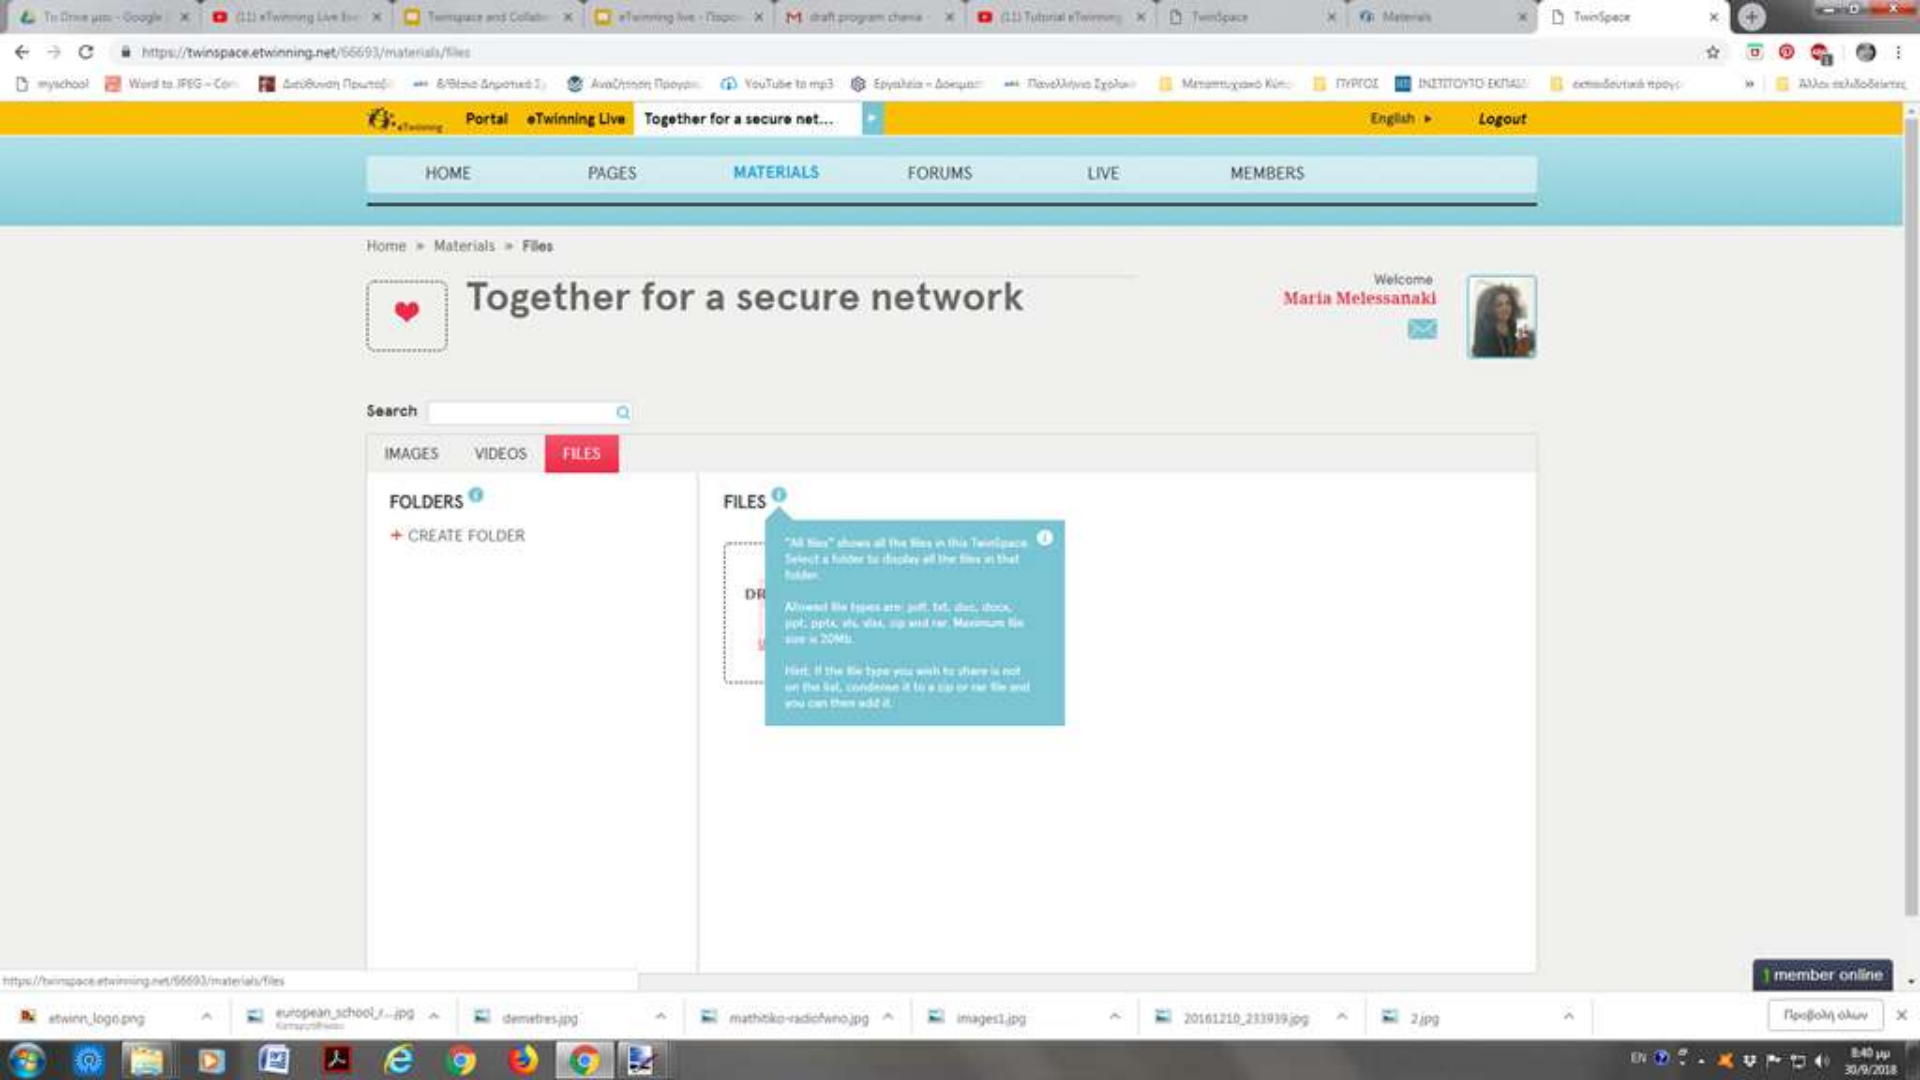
To Drive μου - Google | (11) eTwinning Live Εκ | Twinspace and Collab | eTwinning live - Παρου | draft program chania | (11) Tutorial eTwinning | TwinSpace | Materials | TwinSpace

https://twinspace.etwinning.net/56693/materials/files

myschool | Word to JPEG - Con | Διεύθυνση Πρωτοβ | 8/Θέσιο Δημοτικό Σ | Αναζήτηση Προγρα | YouTube to mp3 | Εργαλεία - Δοκιμασ | Πανελλήνιο Σχολικ | Μεταπτυχιακό Κύπ | ΠΥΡΓΟΣ | ΙΝΣΤΙΤΟΥΤΟ ΕΚΠΑΙΔ | εκπαιδευτικά προγρ | Άλλοι σελιδοδείκτες

Portal eTwinning Live Together for a secure net... English Logout

HOME PAGES MATERIALS FORUMS LIVE MEMBERS

Home » Materials » Files

Together for a secure network

Welcome
Maria Melessanaki

Search

IMAGES VIDEOS FILES

FOLDERS
+ CREATE FOLDER

FILES

DR

"All files" shows all the files in this TwinSpace. Select a folder to display all the files in that folder.

Allowed file types are: pdf, txt, doc, docx, ppt, pptx, xls, xlsx, zip and rar. Maximum file size is 20Mb.

Hint: If the file type you wish to share is not on the list, condense it to a zip or rar file and you can then add it.

https://twinspace.etwinning.net/56693/materials/files

member online

etwinn_logo.png | european_school_r....jpg | demetres.jpg | mathitiko-radiofwno.jpg | images1.jpg | 20161210_233939.jpg | 2.jpg | Προβολή όλων

EN 8:40 μμ 30/9/2018